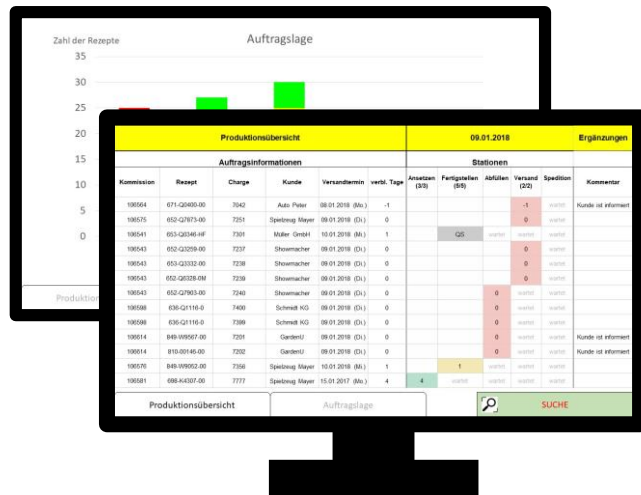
Zahl der Rezepte
Auftragslage
35
30
25
20
15
10
5
0
Produktio

| Produktionsübersicht | | | | | | 09.01.2018 | | | | | | Ergänzungen |
|---|---|---|---|---|---|---|---|---|---|---|---|---|
| Auftragsinformationen | | | | | | Stationen | | | | | | |
| Kommission | Rezept | Charge | Kunde | Versandtermin | verbl. Tage | Ansetzen (3/3) | Fertigstellen (5/5) | Abfüllen | Versand (2/2) | Spedition | Kommentar |
| 106564 | 671-Q0400-00 | 7042 | Auto Peter | 08.01.2018 (Mo.) | -1 | | | | -1 | wartet | Kunde ist informiert |
| 106575 | 652-Q7873-00 | 7251 | Spielzeug Mayer | 09.01.2018 (Di.) | 0 | | | | 0 | wartet | |
| 106541 | 653-Q0346-HF | 7301 | Müller GmbH | 10.01.2018 (Mi.) | 1 | | QS | wartet | wartet | wartet | |
| 106543 | 652-Q3259-00 | 7237 | Showmacher | 09.01.2018 (Di.) | 0 | | | | 0 | wartet | |
| 106543 | 653-Q3332-00 | 7238 | Showmacher | 09.01.2018 (Di.) | 0 | | | | 0 | wartet | |
| 106543 | 652-Q8328-0M | 7239 | Showmacher | 09.01.2018 (Di.) | 0 | | | | 0 | wartet | |
| 106543 | 652-Q7903-00 | 7240 | Showmacher | 09.01.2018 (Di.) | 0 | | | 0 | wartet | wartet | |
| 106598 | 636-Q1116-0 | 7400 | Schmidt KG | 09.01.2018 (Di.) | 0 | | | 0 | wartet | wartet | |
| 106598 | 636-Q1116-0 | 7399 | Schmidt KG | 09.01.2018 (Di.) | 0 | | | 0 | wartet | wartet | |
| 106614 | 849-W9507-00 | 7201 | GardenU | 09.01.2018 (Di.) | 0 | | | 0 | wartet | wartet | Kunde ist informiert |
| 106614 | 810-00146-00 | 7202 | GardenU | 09.01.2018 (Di.) | 0 | | | 0 | wartet | wartet | Kunde ist informiert |
| 106576 | 849-W9052-00 | 7356 | Spielzeug Mayer | 10.01.2018 (Mi.) | 1 | | 1 | wartet | wartet | wartet | |
| 106581 | 698-K4307-00 | 7777 | Spielzeug Mayer | 15.01.2017 (Mo.) | 4 | 4 | wartet | wartet | wartet | wartet | |

Produktionsübersicht
Auftragslage
SUCHE